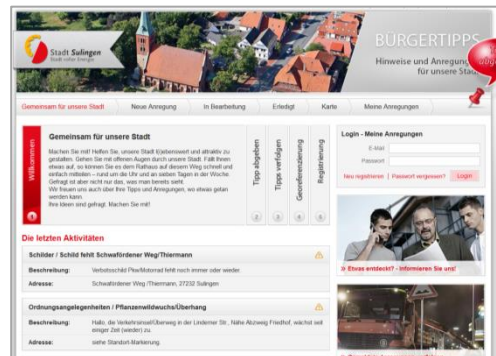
Stadt Sulingen
Stadt voller Energie

BÜRGERTIPPS
Hinweise und Anregungen für unsere Stadt

Gemeinsam für unsere Stadt | Neue Anregung | In Bearbeitung | Erledigt | Karte | Meine Anregungen

Willkommen

Gemeinsam für unsere Stadt

Machen Sie mit! Helfen Sie, unsere Stadt l(i)ebenswert und attraktiv zu gestalten. Gehen Sie mit offenen Augen durch unsere Stadt. Fällt Ihnen etwas auf, so können Sie es dem Rathaus auf diesem Weg schnell und einfach mitteilen – rund um die Uhr und an sieben Tagen in der Woche. Gefragt ist aber nicht nur das, was man bereits sieht.
Wir freuen uns auch über Ihre Tipps und Anregungen, wo etwas getan werden kann.
Ihre Ideen sind gefragt. Machen Sie mit!

Tipp abgeben
Tipp verfolgen
Georeferenzierung
Registrierung

Login - Meine Anregungen
E-Mail
Passwort
Neu registrieren | Passwort vergessen? | Login

Etwas entdeckt? - Informieren Sie uns!

Die letzten Aktivitäten

Schilder / Schild fehlt Schwafördener Weg/Thiermann
Beschreibung: Verbotsschild Pkw/Motorrad fehlt noch immer oder wieder.
Adresse: Schwafördener Weg Thiermann, 27232 Sulingen

Ordnungsangelegenheiten / Pflanzenwildwuchs/Überhang
Beschreibung: Hallo, die Verkehrsinsel/Überweg in der Lindener Str., Nähe Abzweig Friedhof, wächst seit einiger Zeit (wieder) zu.
Adresse: siehe Standort-Markierung